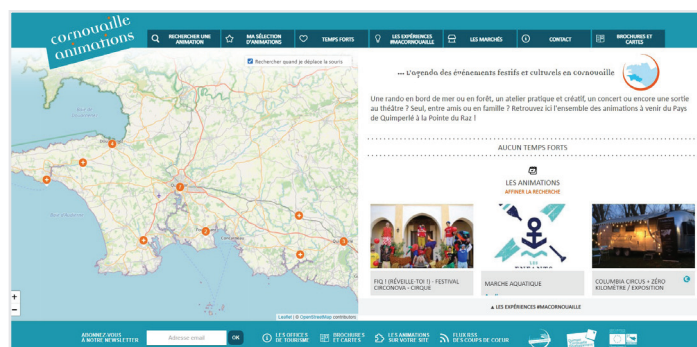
cornouaille animations

RECHERCHER UNE ANIMATION
MA SÉLECTION D'ANIMATIONS
TEMPS FORTS
LES EXPÉRIENCES #MACORNOUAILLE
LES MARCHÉS
CONTACT
BROCHURES ET CARTES

Rechercher quand je déplace la souris

... L'agenda des événements festifs et culturels en cornouaille

Une rando en bord de mer ou en forêt, un atelier pratique et créatif, un concert ou encore une sortie au théâtre ? Seul, entre amis ou en famille ? Retrouvez ici l'ensemble des animations à venir du Pays de Quimperlé à la Pointe du Raz !

AUCUN TEMPS FORTS

LES ANIMATIONS
AFFINER LA RECHERCHE

FIQ ! (RÉVEILLE-TOI !) - FESTIVAL CIRCONOVA - CIRQUE

MARCHE AQUATIQUE

COLUMBIA CIRCUS « ZÉRO KILOMÈTRE / EXPOSITION

▲ LES EXPÉRIENCES #MACORNOUAILLE

Leaflet | © OpenStreetMap contributors

ABONNEZ VOUS À NOTRE NEWSLETTER
Adresse email
OK
LES OFFICES DE TOURISME
BROCHURES ET CARTES
LES ANIMATIONS SUR VOTRE SITE
FLUX RSS DE COUPS DE COEUR